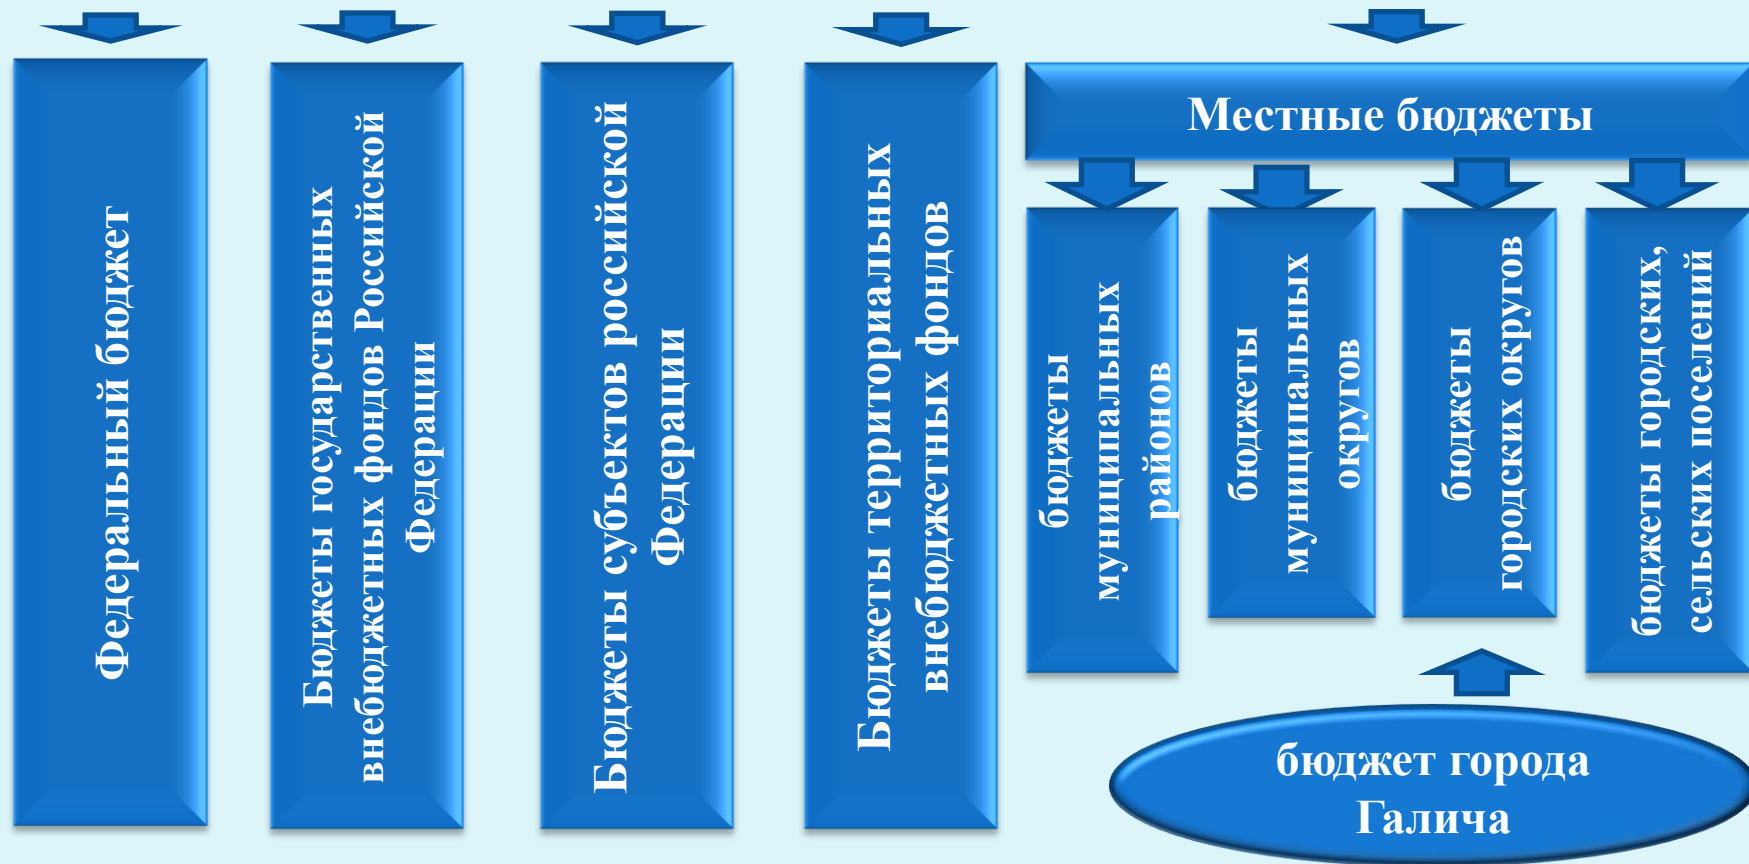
Федеральный бюджет

Бюджеты государственных внебюджетных фондов Российской Федерации

Бюджеты субъектов российской Федерации

Бюджеты территориальных внебюджетных фондов

Местные бюджеты

бюджеты муниципальных районов

бюджеты муниципальных округов

бюджеты городских округов

бюджеты городских, сельских поселений

бюджет города Галича